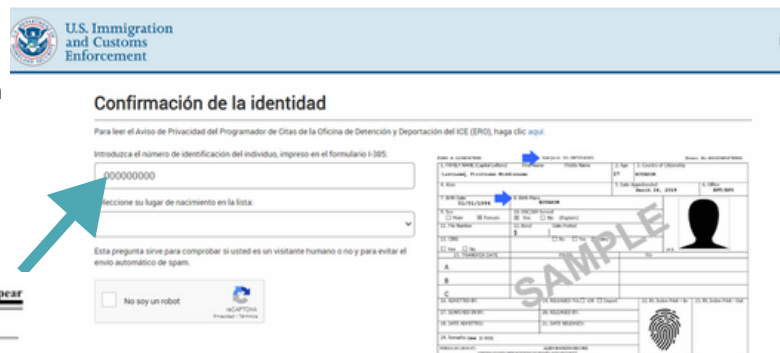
U.S. Immigration and Customs Enforcement

Confirmación de la identidad

Para leer el Aviso de Privacidad del Programador de Citas de la Oficina de Detención y Deportación del ICE (ERO), haga clic aquí.

Introduzca el número de identificación del individuo, impreso en el formulario I-385:

000000000

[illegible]eccione su lugar de nacimiento en la lista:

Esta pregunta sirve para comprobar si usted es un visitante humano o no y para evitar el envío automático de spam.

No soy un robot

reCAPTCHA
Privacidad - Términos

SAMPLE